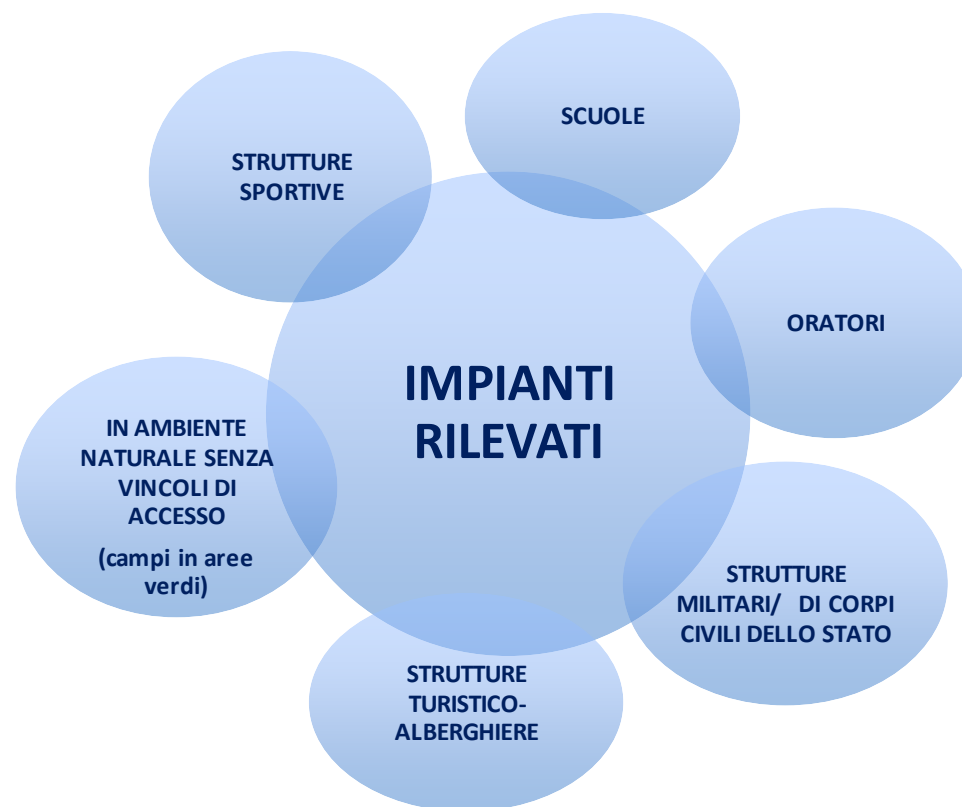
IMPIANTI RILEVATI

SCUOLE

ORATORI

STRUTTURE MILITARI/ DI CORPI CIVILI DELLO STATO

STRUTTURE TURISTICO-ALBERGHIERE

IN AMBIENTE NATURALE SENZA VINCOLI DI ACCESSO

(campi in aree verdi)

STRUTTURE SPORTIVE